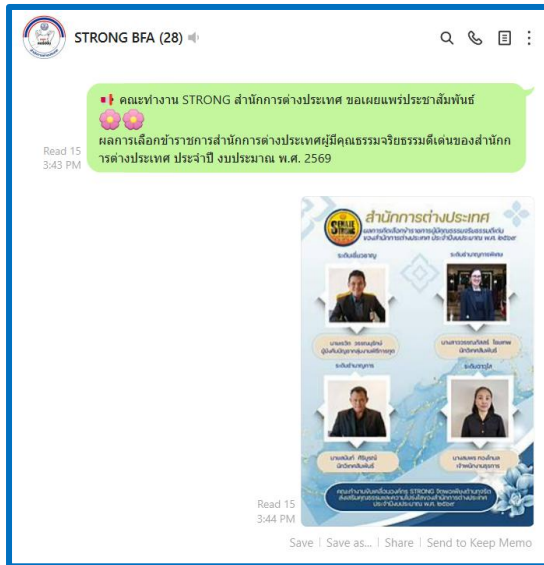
STRONG BFA (28)

คณะทำงาน STRONG สำนักการต่างประเทศ ขอเผยแพร่ประชาสัมพันธ์

ผลการเลือกข้าราชการสำนักการต่างประเทศผู้มีคุณธรรมจริยธรรมดีเด่นของสำนักการต่างประเทศ ประจำปี งบประมาณ พ.ศ. 2569

Read 15
3:43 PM

สำนักการต่างประเทศ
ผลการคัดเลือกข้าราชการผู้มีคุณธรรมจริยธรรมดีเด่น ของสำนักการต่างประเทศ ประจำปีงบประมาณ พ.ศ. ๒๕๖๙

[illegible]
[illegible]
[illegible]
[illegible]

Read 15
3:44 PM

Save | Save as... | Share | Send to Keep Memo